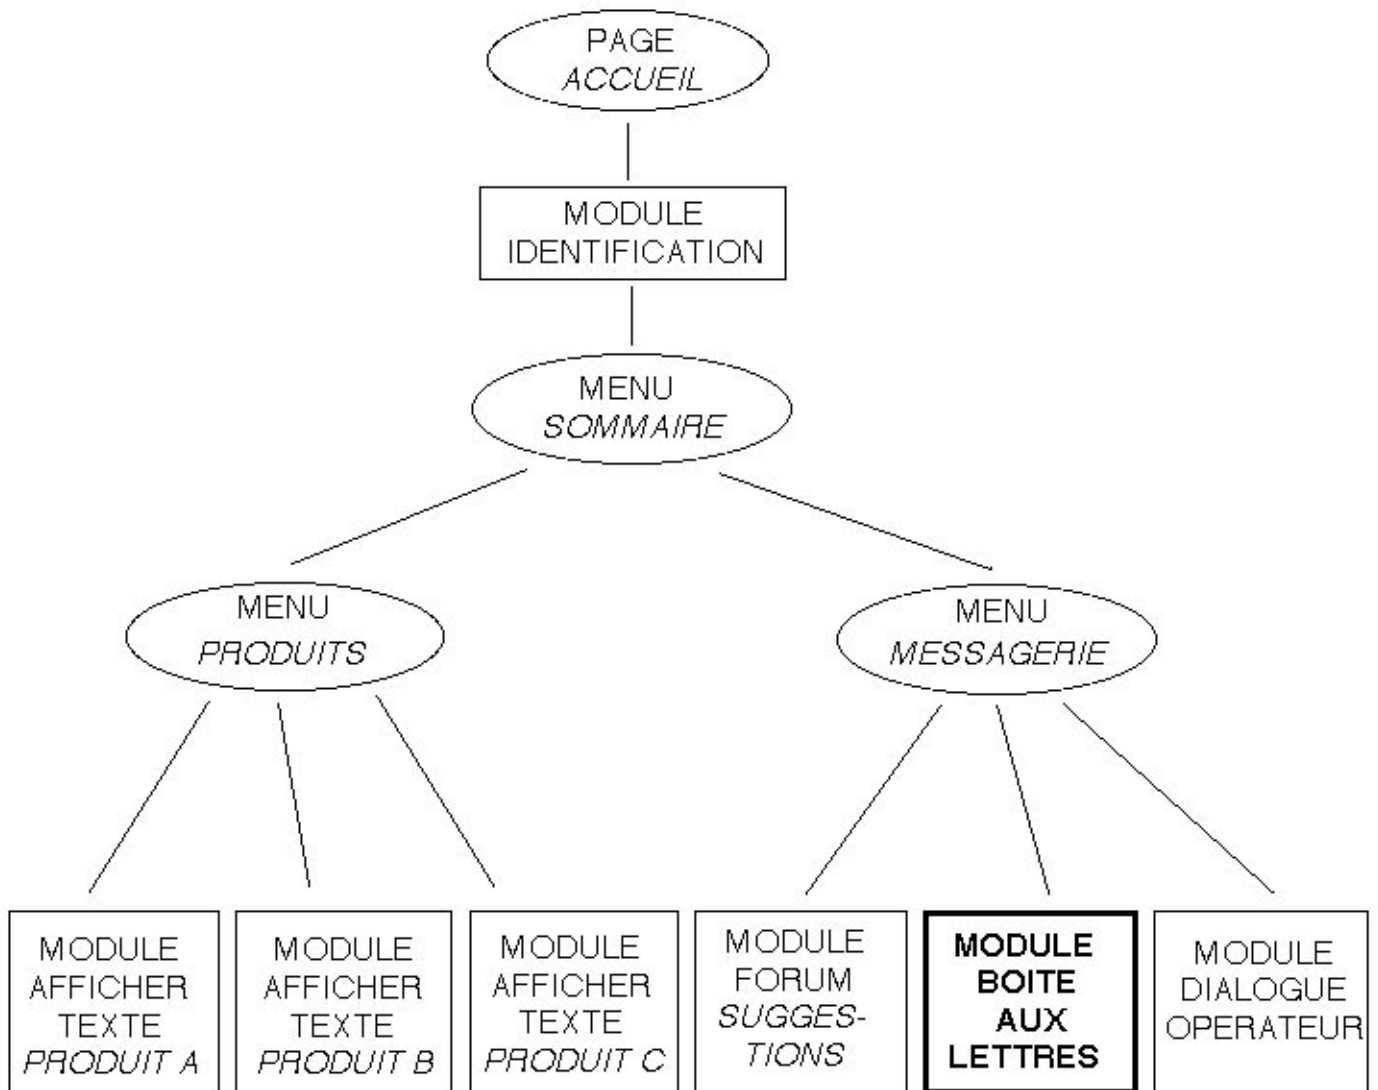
PAGE
*ACCUEIL*

MODULE
IDENTIFICATION

MENU
*SOMMAIRE*

MENU
*PRODUITS*

MENU
*MESSAGERIE*

MODULE
AFFICHER
TEXTE
*PRODUIT A*

MODULE
AFFICHER
TEXTE
*PRODUIT B*

MODULE
AFFICHER
TEXTE
*PRODUIT C*

MODULE
FORUM
*SUGGESTIONS*

**MODULE
BOITE
AUX
LETTRES**

MODULE
DIALOGUE
OPERATEUR